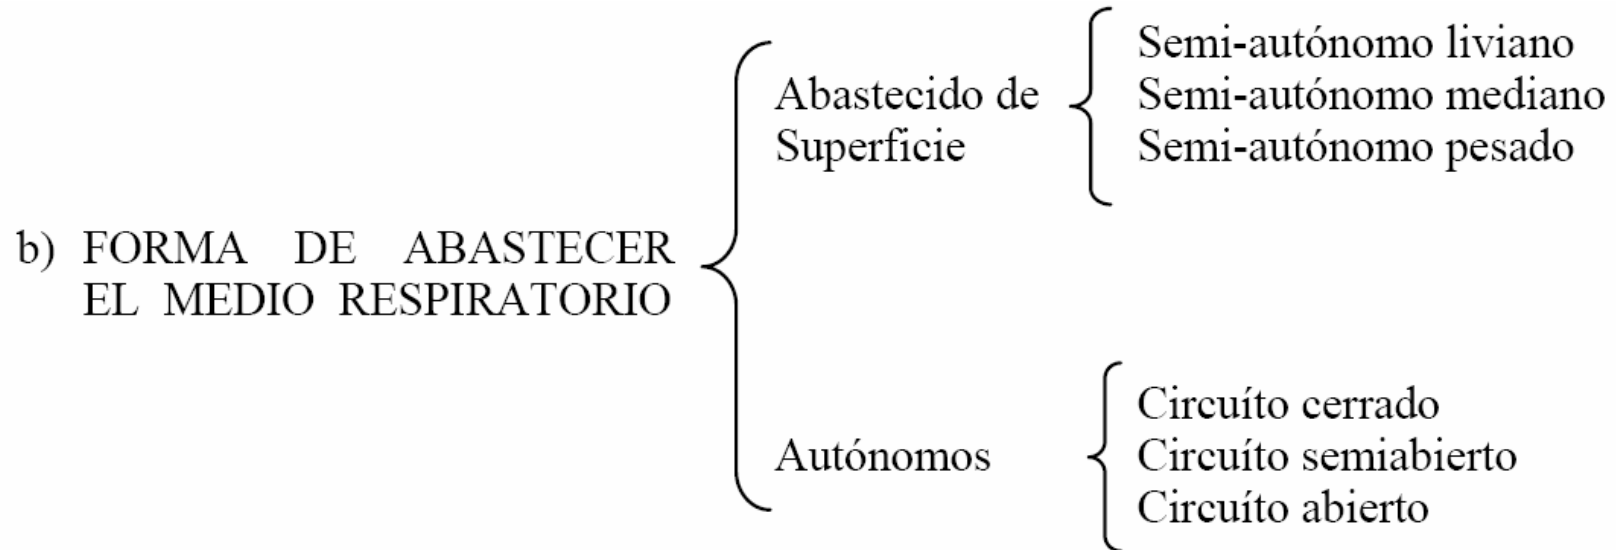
b) FORMA DE ABASTECER EL MEDIO RESPIRATORIO

Abastecido de Superficie

Semi-autónomo liviano
Semi-autónomo mediano
Semi-autónomo pesado

Autónomos

Circuíto cerrado
Circuíto semiabierto
Circuíto abierto